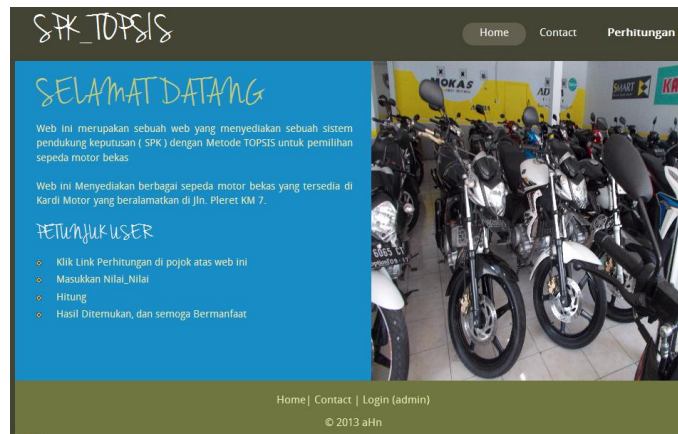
SPK_TOPSIS

Home
Contact
Perhitungan

SELAMAT DATANG

Web ini merupakan sebuah web yang menyediakan sebuah sistem pendukung keputusan ( SPK ) dengan Metode TOPSIS untuk pemilihan sepeda motor bekas

Web ini Menyediakan berbagai sepeda motor bekas yang tersedia di Kardi Motor yang beralamatkan di Jln. Pleret KM 7.

PETUNJUK USER

Klik Link Perhitungan di pojok atas web ini
Masukkan Nilai_Nilai
Hitung
Hasil Ditemukan, dan semoga Bermanfaat

MOKAS
SMART

Home| Contact | Login (admin)
© 2013 aHn